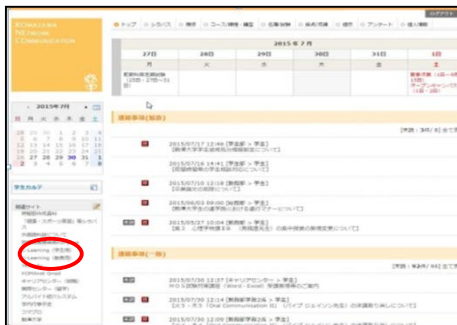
KOMAZAWA
NETWORK
COMMUNICATION

ログアウト

トップ | シラバス | 休講 | コース・授業一覧 | 名簿閲覧 | 成績閲覧 | 出席 | アンケート | 個人情報

2015 年 7 月

| 27日 | 28日 | 29日 | 30日 | 31日 | 1日 |
|---|---|---|---|---|---|
| 月 | 火 | 水 | 木 | 金 | 土 |
| 駒澤大学前期補講 (8:00 - 17:00-) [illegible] | | | | | 教養専門 (1限〜4限) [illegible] オープンキャンパス (1限 - 6限) |

< 2015年7月 ▸

| 日 | 月 | 火 | 水 | 木 | 金 | 土 |
|---|---|---|---|---|---|---|
| 28 | 29 | 30 | 1 | 2 | 3 | 4 |
| 5 | 6 | 7 | 8 | 9 | 10 | 11 |
| 12 | 13 | 14 | 15 | 16 | 17 | 18 |
| 19 | 20 | 21 | 22 | 23 | 24 | 25 |
| 26 | 27 | 28 | 29 | 30 | 31 | 1 |
| 2 | 3 | 4 | 5 | 6 | 7 | 8 |

学生カルテ

関連サイト
時間割作成補助
「履修・スポーツ実習」振り分け
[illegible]
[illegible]
e-Learning (学生用)
e-Learning (教員用)
KOMAnet Gmail
キャリアセンター (就職)
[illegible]
アルバイト紹介システム
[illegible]
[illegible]

連絡事項(緊急)

[件数：3件 / 6] 全て

2015/07/17 12:06 [学生部 > 学生]
[駒澤大学学生相談室利用時間について]

2015/07/16 14:41 [学生部 > 学生]
[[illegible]]

2015/07/10 12:18 [教務部 > 学生]
[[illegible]]

2015/06/03 09:00 [教務部 > 学生]
[駒澤大学生の選挙権に関する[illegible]について]

2015/05/27 10:04 [教務部 > 学生]
[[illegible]]

連絡事項(一般)

[件数：6件 / 482 全て]

2015/07/30 12:37 [キャリアセンター > 学生]
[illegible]

2015/07/30 12:14 [教務部学務2係 > 学生]
[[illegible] Communication II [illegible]]

2015/07/30 12:09 [教務部学務2係 > 学生]
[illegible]